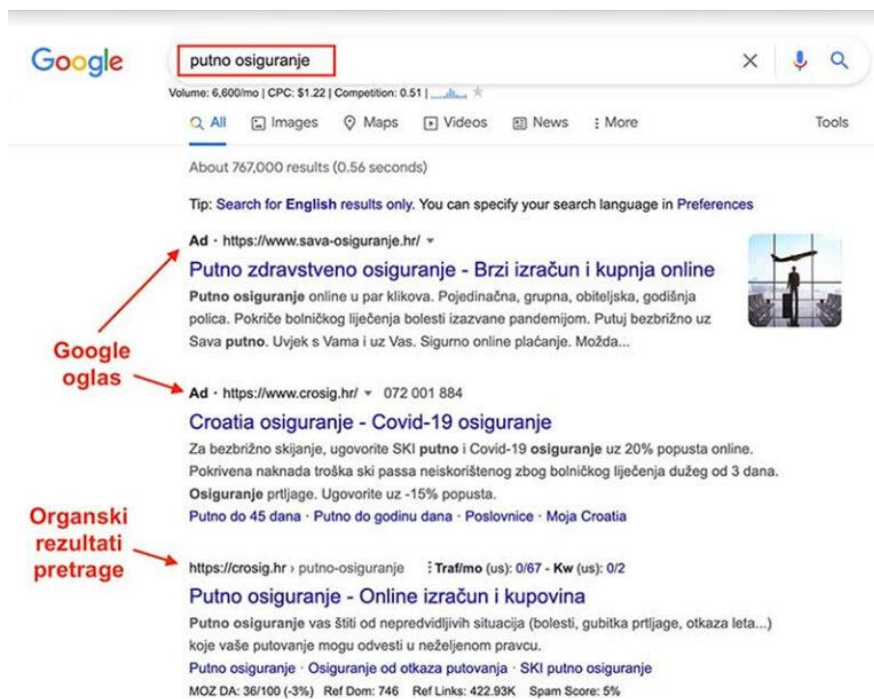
Google

putno osiguranje

Volume: 6,600/mo | CPC: $1.22 | Competition: 0.51 |

All Images Maps Videos News More Tools

About 767,000 results (0.56 seconds)

Tip: Search for English results only. You can specify your search language in Preferences

Ad · https://www.sava-osiguranje.hr/

Putno zdravstveno osiguranje - Brzi izračun i kupnja online

Putno osiguranje online u par klikova. Pojedinačna, grupna, obiteljska, godišnja polica. Pokriče bolničkog liječenja bolesti izazvane pandemijom. Putuj bezbrižno uz Sava putno. Uvjek s Vama i uz Vas. Sigurno online plaćanje. Možda...

Google oglas

Ad · https://www.crosig.hr/ 072 001 884

Croatia osiguranje - Covid-19 osiguranje

Za bezbrižno skijanje, ugovorite SKI putno i Covid-19 osiguranje uz 20% popusta online. Pokrivena naknada troška ski passa neiskorištenog zbog bolničkog liječenja dužeg od 3 dana. Osiguranje prtljage. Ugovorite uz -15% popusta.

Putno do 45 dana · Putno do godinu dana · Poslovnice · Moja Croatia

Organski rezultati pretrage

https://crosig.hr › putno-osiguranje Traf/mo (us): 0/67 - Kw (us): 0/2

Putno osiguranje - Online izračun i kupovina

Putno osiguranje vas štiti od nepredvidljivih situacija (bolesti, gubitka prtljage, otkaza leta...) koje vaše putovanje mogu odvesti u neželjenom pravcu.

Putno osiguranje · Osiguranje od otkaza putovanja · SKI putno osiguranje

MOZ DA: 36/100 (-3%) Ref Dom: 746 Ref Links: 422.93K Spam Score: 5%